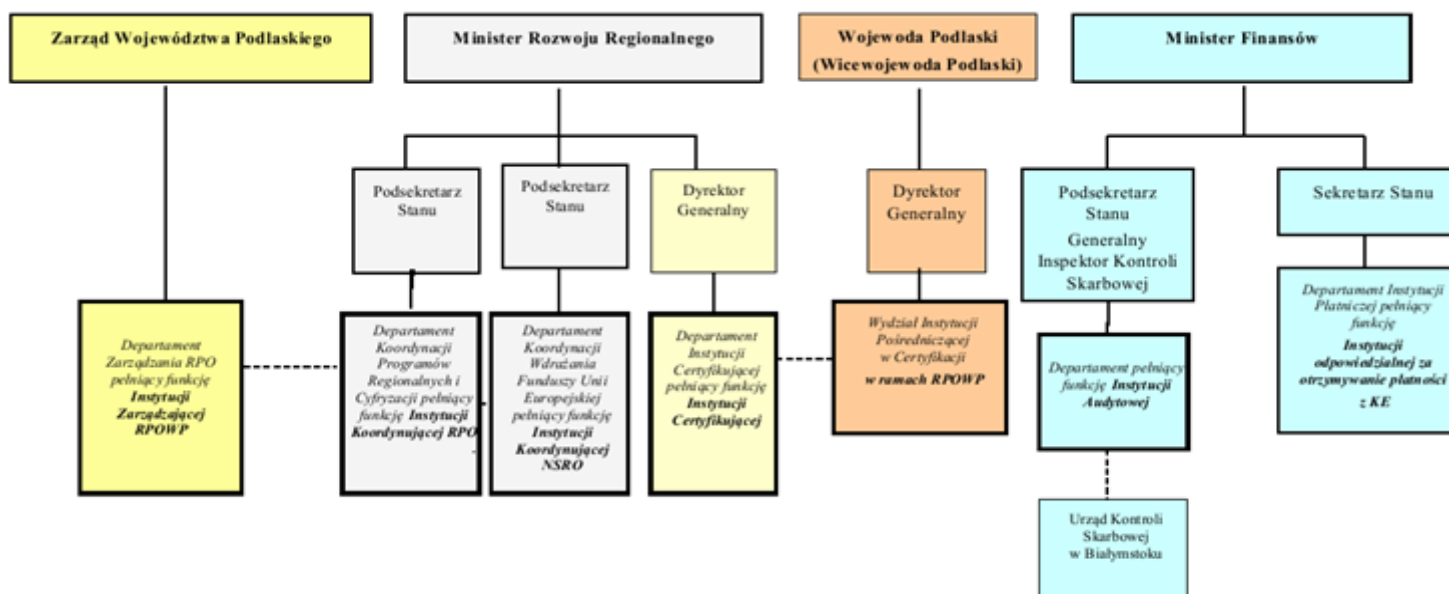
Zarząd Województwa Podlaskiego

Minister Rozwoju Regionalnego

Wojewoda Podlaski
(Wicewojewoda Podlaski)

Minister Finansów

Podsekretarz Stanu

Podsekretarz Stanu

Dyrektor Generalny

Dyrektor Generalny

Podsekretarz Stanu
Generalny Inspektor Kontroli Skarbowej

Sekretarz Stanu

Departament Zarządzania RPO pełniący funkcję **Instytucji Zarządzającej RPOWP**

Departament Koordynacji Programów Regionalnych i Cyfryzacji pełniący funkcję **Instytucji Koordynującej RPO**

Departament Koordynacji Wdrażania Funduszy Unii Europejskiej pełniący funkcję **Instytucji Koordynującej NSRO**

Departament Instytucji Certyfikującej pełniący funkcję **Instytucji Certyfikującej**

Wydział Instytucji Pośredniczącej w Certyfikacji **w ramach RPOWP**

Departament pełniący funkcję **Instytucji Audytowej**

Departament Instytucji Płatniczej pełniący funkcję **Instytucji odpowiedzialnej za otrzymywanie płatności z KE**

Urząd Kontroli Skarbowej w Białymstoku